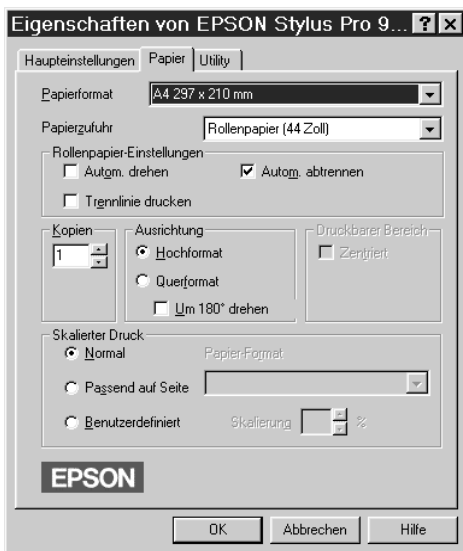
Eigenschaften von EPSON Stylus Pro 9... ? X

Haupteinstellungen | Papier | Utility

Papierformat A4 297 x 210 mm

Papierzufuhr Rollenpapier (44 Zoll)

Rollenpapier-Einstellungen
Autom. drehen
Autom. abtrennen
Trennlinie drucken

Kopien
1

Ausrichtung
Hochformat
Querformat
Um 180° drehen

Druckbarer Bereich
Zentriert

Skalierter Druck
Normal
Papier-Format
Passend auf Seite
Benutzerdefiniert
Skalierung %

EPSON

OK Abbrechen Hilfe